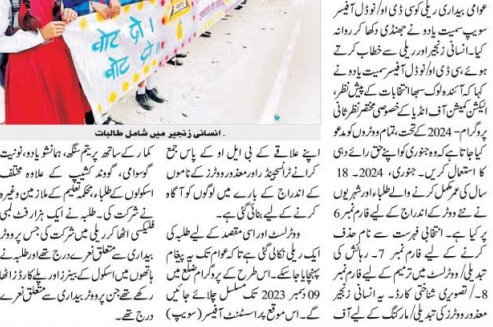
عوامی بیداری ریلی کو سی ڈی او/نوڈل آفیسر سویپ سمیت یادو نے جھنڈی دکھا کر روانہ کیا۔ انسانی زنجیر اور ریلی سے خطاب کرتے ہوئے سی ڈی او/نوڈل آفیسر سمیت یادو نے کہا کہ آئندہ لوک سبھا انتخابات کے پیش نظر، الیکشن کمیشن آف انڈیا کے خصوصی مختصر نظر ثانی پروگرام- 2024 کے تحت، تمام ووٹرز کو مدعو کیا جا رہا ہے کہ وہ جنوری کو اپنے حق رائے دہی کا استعمال کریں۔ جنوری، 2024- 18 سال کی عمر مکمل کرنے والے اور شہریوں کو جنہوں نے ووٹر کے اندراج کے لیے فارم نمبر 6 پر کیا۔ انتخابی فہرست سے نام حذف کرنے کے لیے فارم نمبر 7- رہائش کی تبدیلی/ ووٹر لسٹ میں ترمیم کے لیے فارم نمبر 8/ تصویری شناختی کارڈ۔ یہ انسانی زنجیر معذور ووٹرز کی تبدیلی/ رابطہ کے لیے آف

اپنے علاقے کے بی ایل او کے پاس جمع کرانے ٹرانسجینڈر اور معذور ووٹرز کے ناموں کے اندراج کے بارے میں لوگوں کو آگاہ کرنے کے لیے بنائی گئی ہے۔

ووٹر لسٹ اور اسی مقصد کے لیے طلبہ کی ایک ریلی نکالی گئی ہے تا کہ عوام تک یہ پیغام پہنچایا جا سکے۔ اسی طرح کے پروگرام فارم نمبر 09 دسمبر 2023 تک مسلسل چلائے جائیں گے۔ اس موقع پر اسسٹنٹ آفیسر (سویپ)

کمار کے ساتھ پریتم سنگھ، ہمانشو یادو، نونیت گوسوامی، گونڈ کشیپ کے علاوہ مختلف اسکولوں کے طلبہ، محکمہ تعلیم کے ملازمین وغیرہ نے شرکت کی۔ طلبہ نے ایک بڑا فرف لفی فلیکسی لگا کر ریلی میں شرکت کی جس پر ووٹر بیداری سے متعلق نعرے درج تھے اور طالب علم اپنے ہاتھوں میں اسکول کے بینرز اور پلے کارڈز لیے ہوئے تھے جن پر ووٹر بیداری سے متعلق نعرے درج تھے۔

انسانی زنجیر میں شامل طالبات

ووٹ ہے